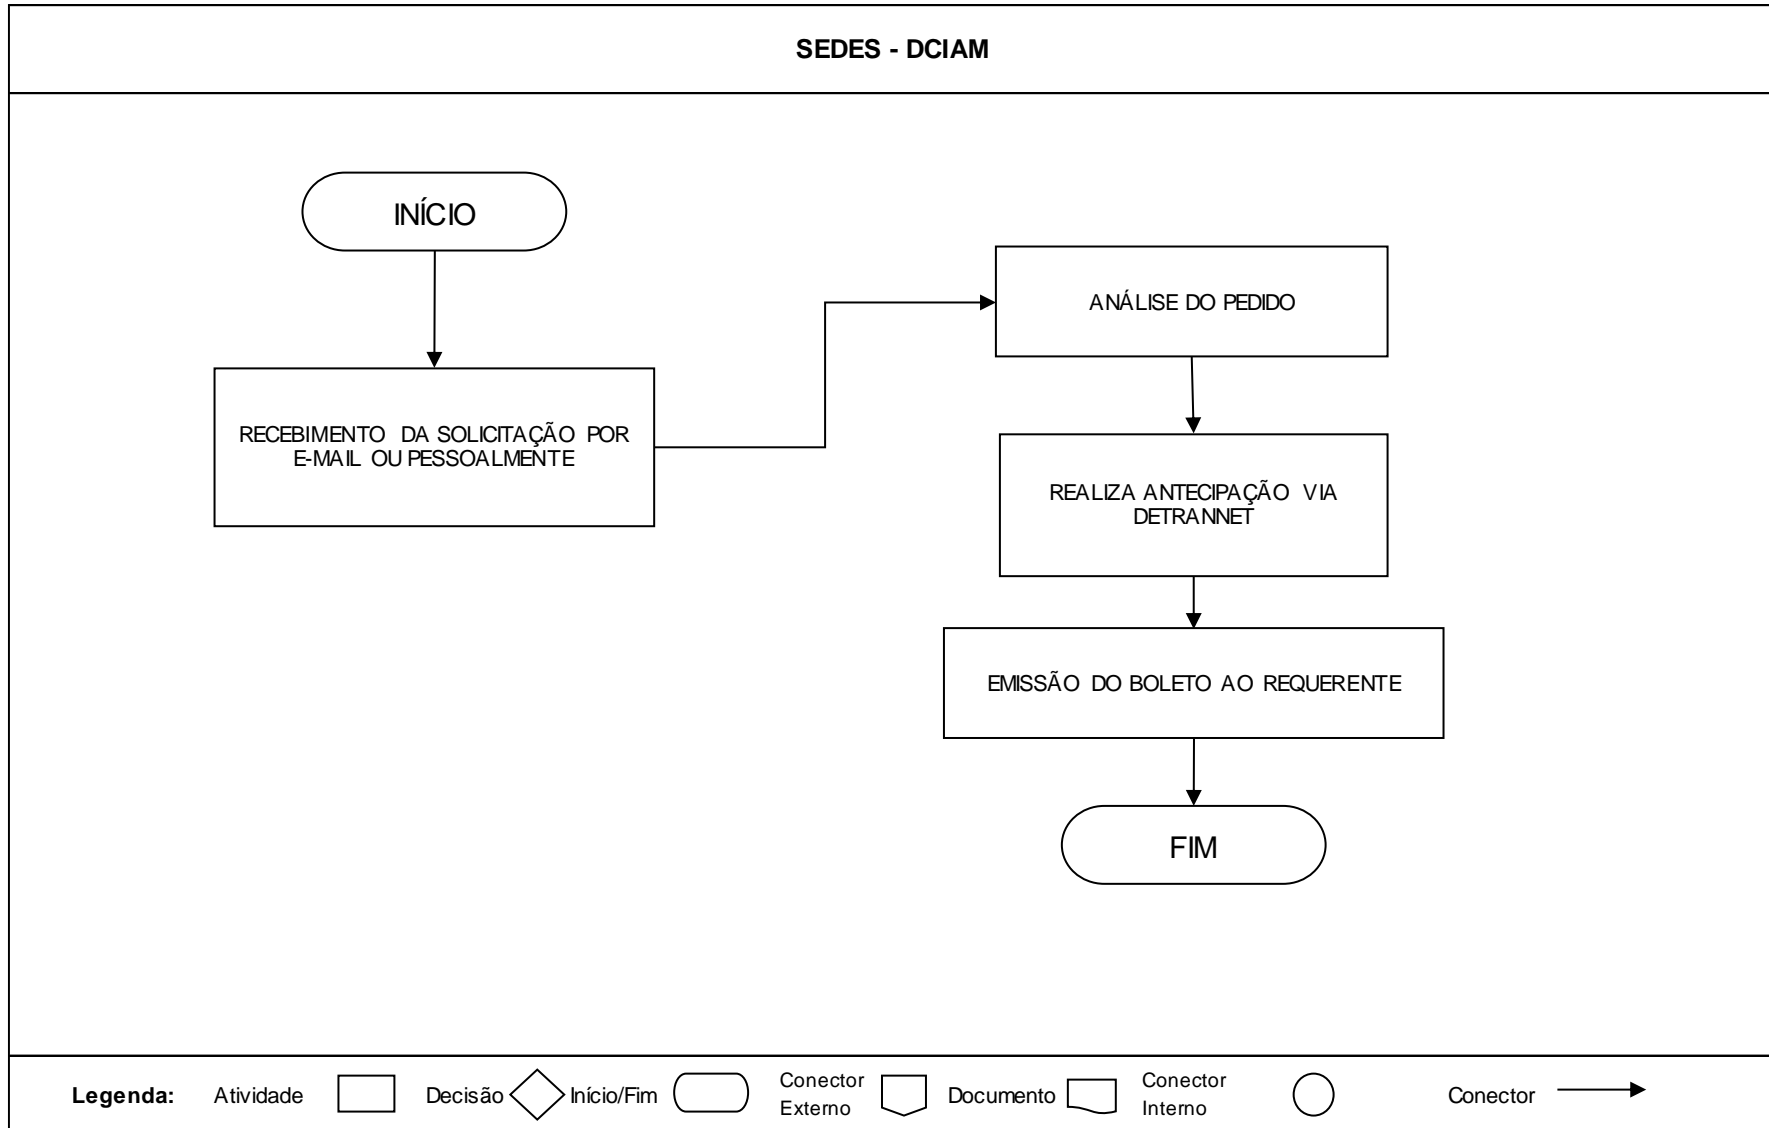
SEDES - DCIAM

INÍCIO

RECEBIMENTO DA SOLICITAÇÃO POR E-MAIL OU PESSOALMENTE

ANÁLISE DO PEDIDO

REALIZA ANTECIPAÇÃO VIA DETRANNET

EMISSÃO DO BOLETO AO REQUERENTE

FIM

Legenda: Atividade Decisão Início/Fim Conector Externo Documento Conector Interno Conector